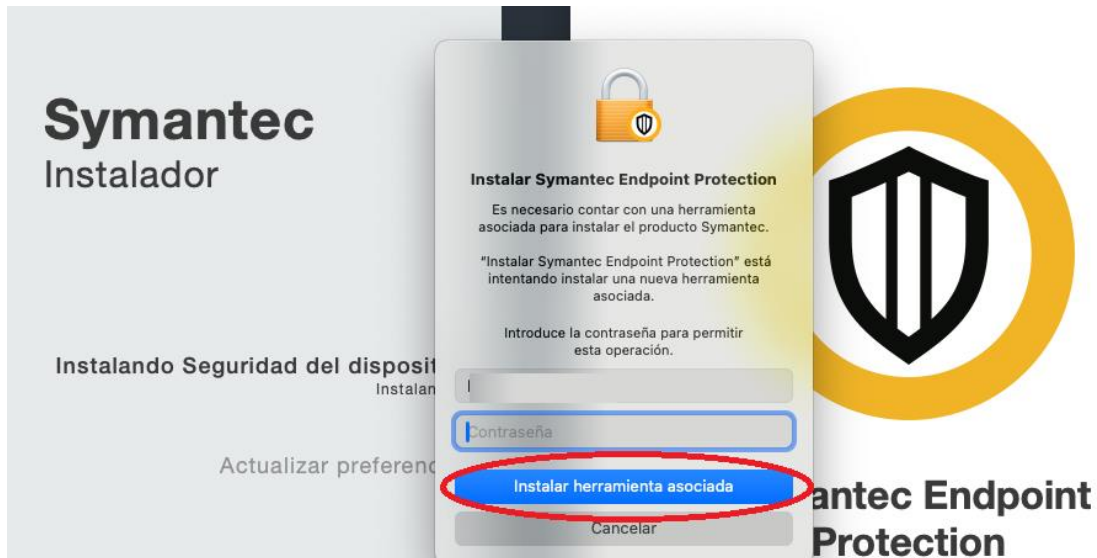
Symantec
Instalador

Instalando Seguridad del disposit
Instalan

Actualizar preferenc

Instalar Symantec Endpoint Protection

Es necesario contar con una herramienta asociada para instalar el producto Symantec.

"Instalar Symantec Endpoint Protection" está intentando instalar una nueva herramienta asociada.

Introduce la contraseña para permitir esta operación.

Contraseña

Instalar herramienta asociada

Cancelar

antec Endpoint
Protection